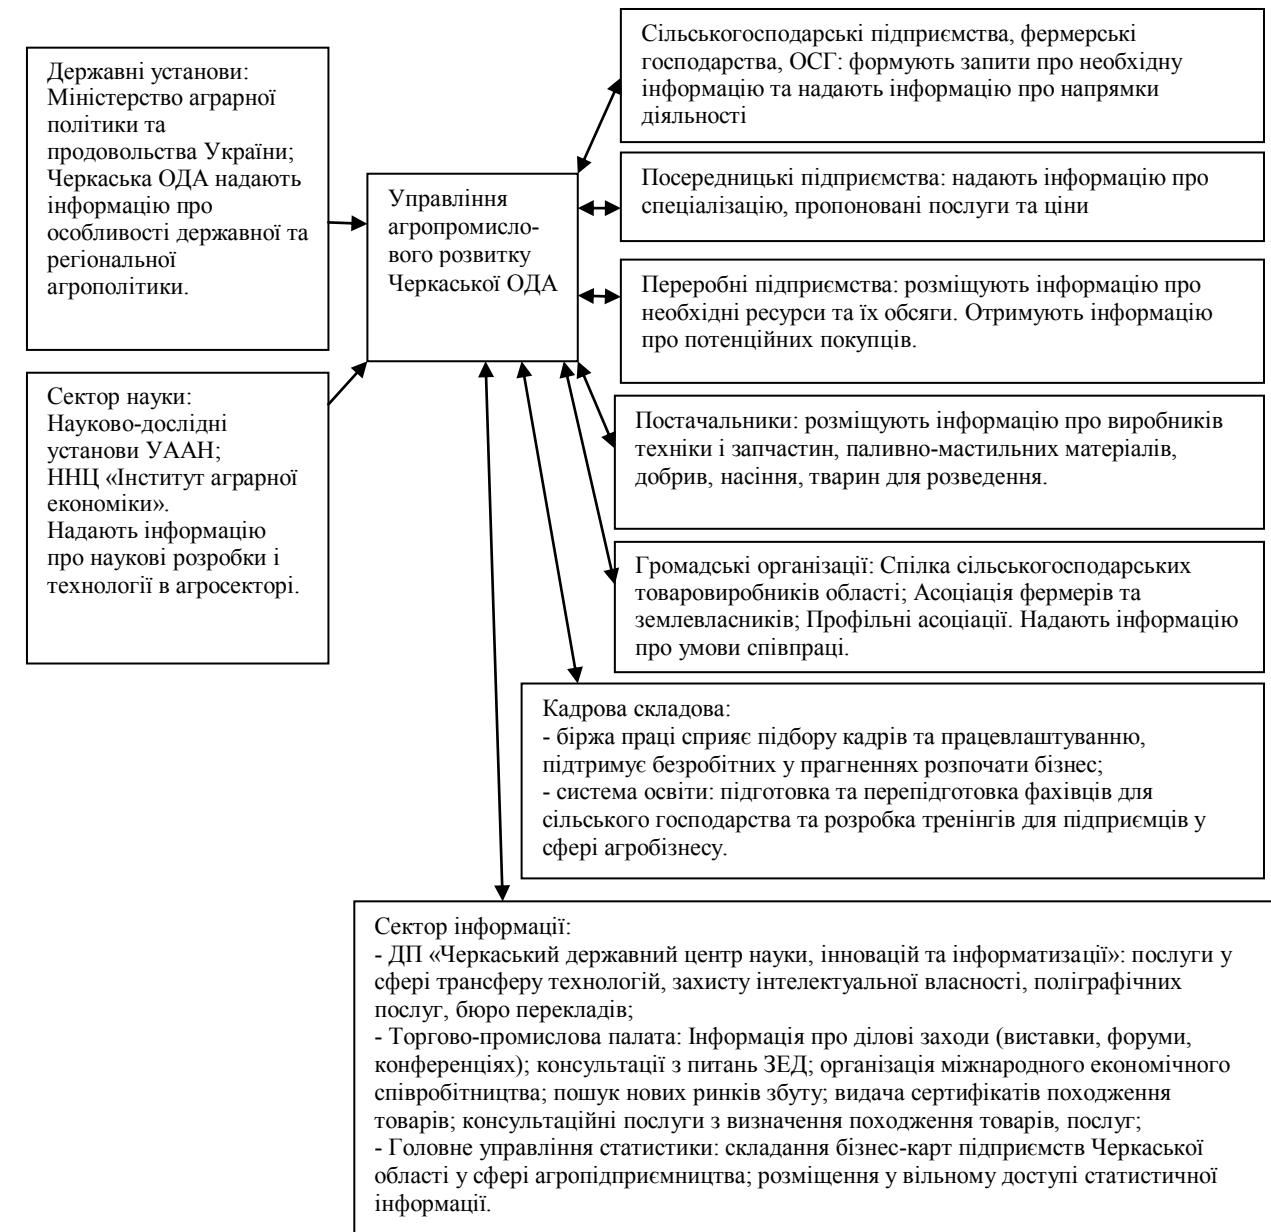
Державні установи: Міністерство аграрної політики та продовольства України; Черкаська ОДА надають інформацію про особливості державної та регіональної агрополітики.

Сектор науки: Науково-дослідні установи УААН; ННЦ «Інститут аграрної економіки». Надають інформацію про наукові розробки і технології в агросекторі.

Управління агропромислового розвитку Черкаської ОДА

Сільськогосподарські підприємства, фермерські господарства, ОСГ: формують запити про необхідну інформацію та надають інформацію про напрямки діяльності

Посередницькі підприємства: надають інформацію про спеціалізацію, пропоновані послуги та ціни

Переробні підприємства: розміщують інформацію про необхідні ресурси та їх обсяги. Отримують інформацію про потенційних покупців.

Постачальники: розміщують інформацію про виробників техніки і запчастин, паливно-мастильних матеріалів, добрив, насіння, тварин для розведення.

Громадські організації: Спілка сільськогосподарських товаровиробників області; Асоціація фермерів та землевласників; Профільні асоціації. Надають інформацію про умови співпраці.

Кадрова складова:
- біржа праці сприяє підбору кадрів та працевлаштуванню, підтримує безробітних у прагненнях розпочати бізнес;
- система освіти: підготовка та перепідготовка фахівців для сільського господарства та розробка тренінгів для підприємців у сфері агробізнесу.

Сектор інформації:
- ДП «Черкаський державний центр науки, інновацій та інформатизації»: послуги у сфері трансферу технологій, захисту інтелектуальної власності, поліграфічних послуг, бюро перекладів;
- Торгово-промислова палата: Інформація про ділові заходи (виставки, форуми, конференціях); консультації з питань ЗЕД; організація міжнародного економічного співробітництва; пошук нових ринків збуту; видача сертифікатів походження товарів; консультаційні послуги з визначення походження товарів, послуг;
- Головне управління статистики: складання бізнес-карт підприємств Черкаської області у сфері агропідприємництва; розміщення у вільному доступі статистичної інформації.